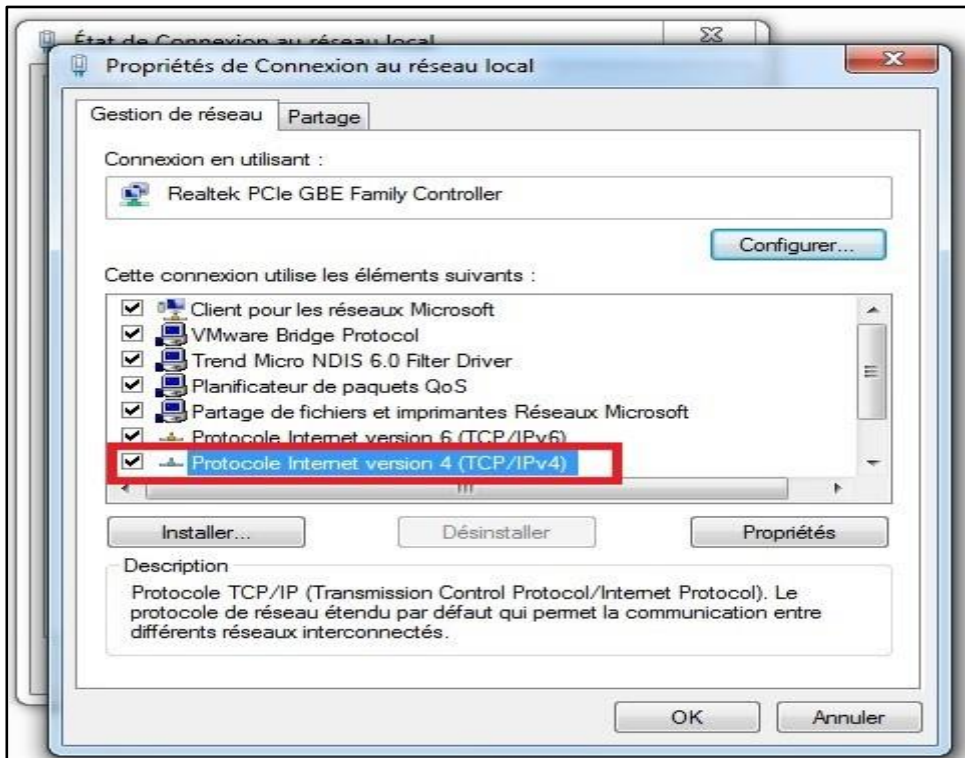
État de Connexion au réseau local

Propriétés de Connexion au réseau local

Gestion de réseau
Partage

Connexion en utilisant :

Realtek PCIe GBE Family Controller

Configurer...

Cette connexion utilise les éléments suivants :

Client pour les réseaux Microsoft
VMware Bridge Protocol
Trend Micro NDIS 6.0 Filter Driver
Planificateur de paquets QoS
Partage de fichiers et imprimantes Réseaux Microsoft
Protocole Internet version 6 (TCP/IPv6)
Protocole Internet version 4 (TCP/IPv4)

Installer...
Désinstaller
Propriétés

Description
Protocole TCP/IP (Transmission Control Protocol/Internet Protocol). Le protocole de réseau étendu par défaut qui permet la communication entre différents réseaux interconnectés.

OK
Annuler